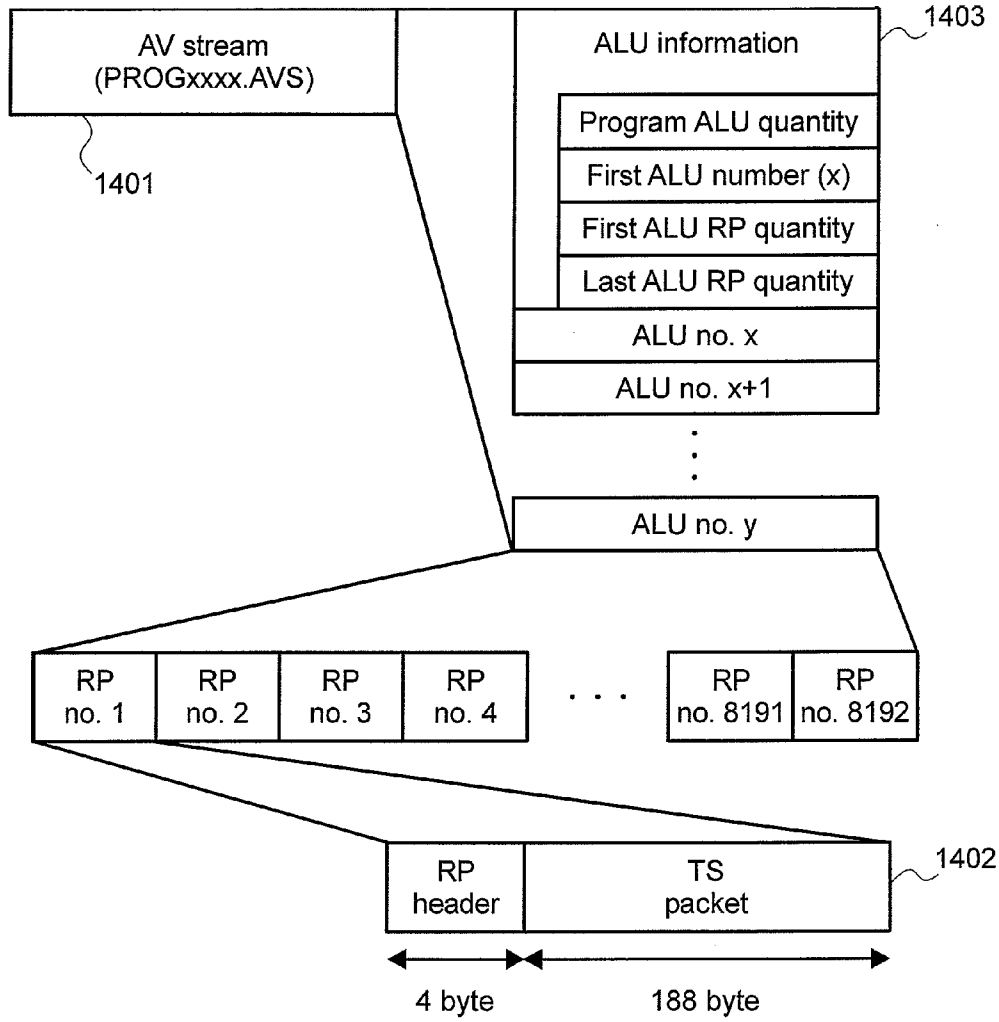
AV stream (PROGxxxx.AVS)

1401

ALU information

1403

Program ALU quantity

First ALU number (x)

First ALU RP quantity

Last ALU RP quantity

ALU no. x

ALU no. x+1

ALU no. y

RP no. 1

RP no. 2

RP no. 3

RP no. 4

RP no. 8191

RP no. 8192

RP header

TS packet

1402

4 byte

188 byte